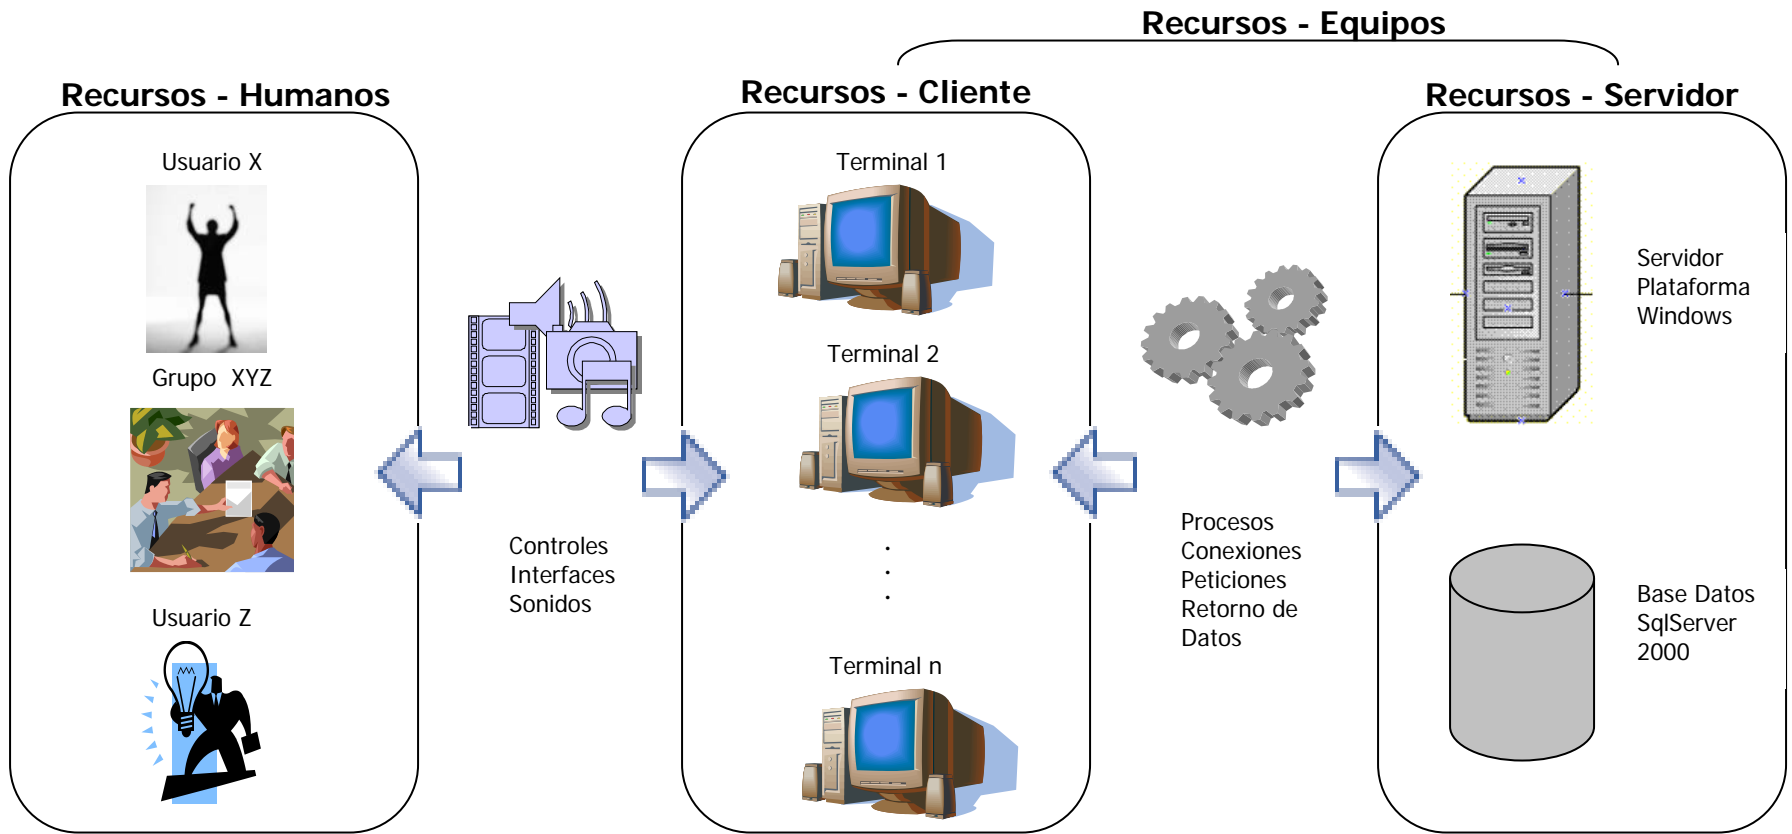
Recursos - Equipos

Recursos - Humanos

Usuario X

Grupo XYZ

Usuario Z

Controles
Interfaces
Sonidos

Recursos - Cliente

Terminal 1

Terminal 2

.
.
.

Terminal n

Procesos
Conexiones
Peticiones
Retorno de
Datos

Recursos - Servidor

Servidor
Plataforma
Windows

Base Datos
SqlServer
2000